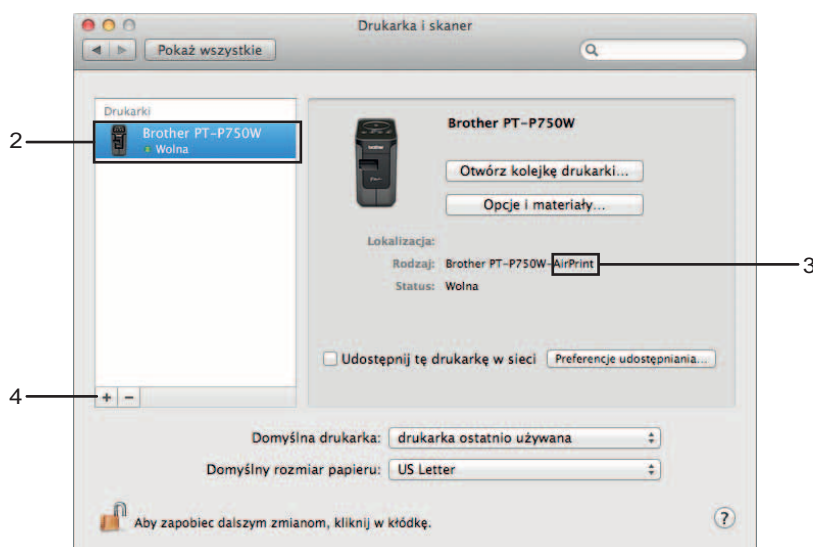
Drukarka i skaner

Pokaż wszystkie

Drukarki

2

Brother PT-P750W
Wolna

Brother PT-P750W

Otwórz kolejkę drukarki...

Opcje i materiały...

Lokalizacja:

Rodzaj: Brother PT-P750W-AirPrint

3

Status: Wolna

Udostępnij tę drukarkę w sieci

Preferencje udostępniania...

4

+ −

Domyślna drukarka: drukarka ostatnio używana

Domyślny rozmiar papieru: US Letter

Aby zapobiec dalszym zmianom, kliknij w kłódkę.

?